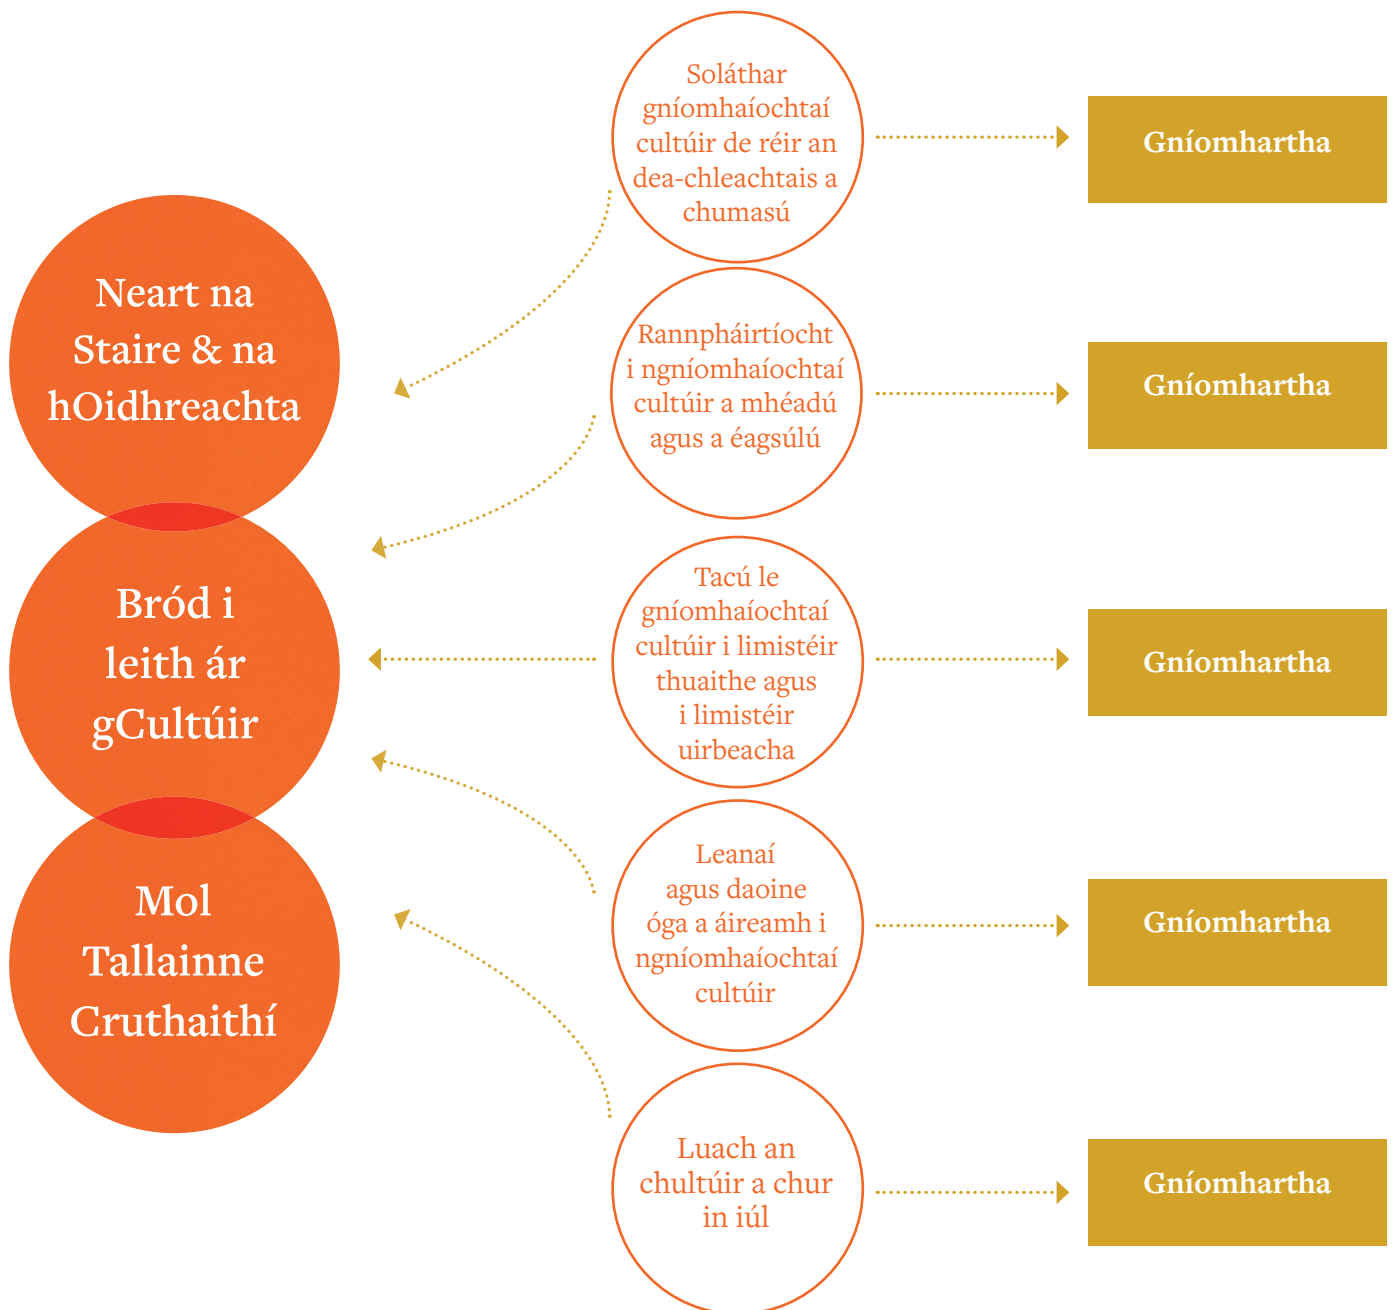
Neart na Staire & na hOidhreachta

Bród i leith ár gCultúir

Mol Tallainne Cruthaithí

Soláthar gníomhaíochtaí cultúir de réir an dea-chleachtais a chumasú

Gníomhartha

Rannpháirtíocht i ngníomhaíochtaí cultúir a mhéadú agus a éagsúlú

Gníomhartha

Tacú le gníomhaíochtaí cultúir i limistéir thuaithe agus i limistéir uirbeacha

Gníomhartha

Leanaí agus daoine óga a áireamh i ngníomhaíochtaí cultúir

Gníomhartha

Luach an chultúir a chur in iúl

Gníomhartha